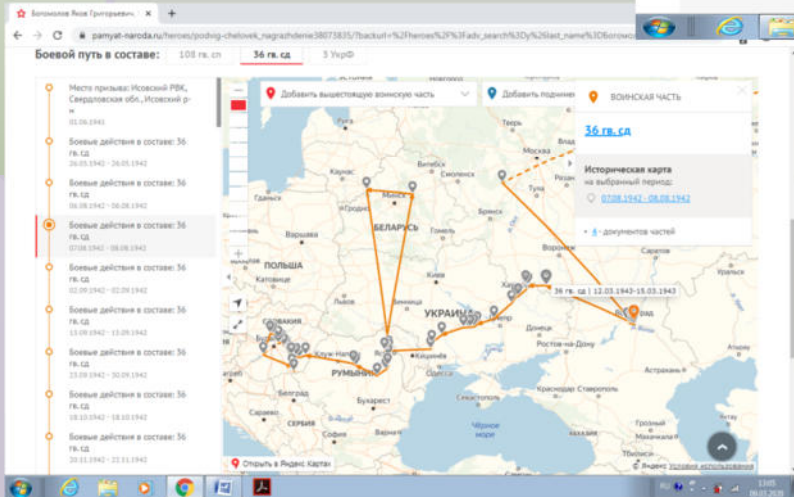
Богомолов Яков Григорьевич
pamyat-naroda.ru/heroes/podvig-chelovek_nagrazhdenie38073835/?backurl=%2Fheroes%2F%3Fadv_search%3Dy%26last_name%3DБогомо

Боевой путь в составе: 108 гв. сп 36 гв. сд 3 УкрФ

Место призыва: Ивсовский РВК, Свердловская обл., Ивсовский р-н
01.06.1941

Боевые действия в составе: 36 гв. сд
26.03.1942 - 26.03.1942

Боевые действия в составе: 36 гв. сд
06.08.1942 - 06.08.1942

Боевые действия в составе: 36 гв. сд
07.08.1942 - 08.08.1942

Боевые действия в составе: 36 гв. сд
29.08.1942 - 02.09.1942

Боевые действия в составе: 36 гв. сд
13.09.1942 - 13.09.1942

Боевые действия в составе: 36 гв. сд
23.09.1942 - 30.09.1942

Боевые действия в составе: 36 гв. сд
18.10.1942 - 18.10.1942

Боевые действия в составе: 36 гв. сд
20.11.1942 - 22.11.1942

Добавить вышестоящую воинскую часть
Добавить подчинен

ВОИНСКАЯ ЧАСТЬ
36 гв. сд
Историческая карта
на выбранный период:
07.08.1942 - 08.08.1942
4 - документов частей

36 гв. сд | 12.03.1943-15.03.1943

Тверь
Москва
Смоленск
Витебск
Карнас
Минск
Гродно
БЕЛАРУСЬ
Варшава
Гомель
Брянск
Тула
Воронеж
ПОЛЬША
Катовице
Киев
УКРАИНА
Днепр
Донецк
Ростов-на-Дону
Винница
СЛОВАКИЯ
Клуж-Напока
РУМЫНИЯ
Кишинёв
Одесса
Бухарест
Белград
СЕРБИЯ
Севастополь
Краснодар
Ставрополь
Астрахань
Чёрное море
Грозный
Махачкала
Волгоград

Открыть в Яндекс Картах
Яндекс Условия использования